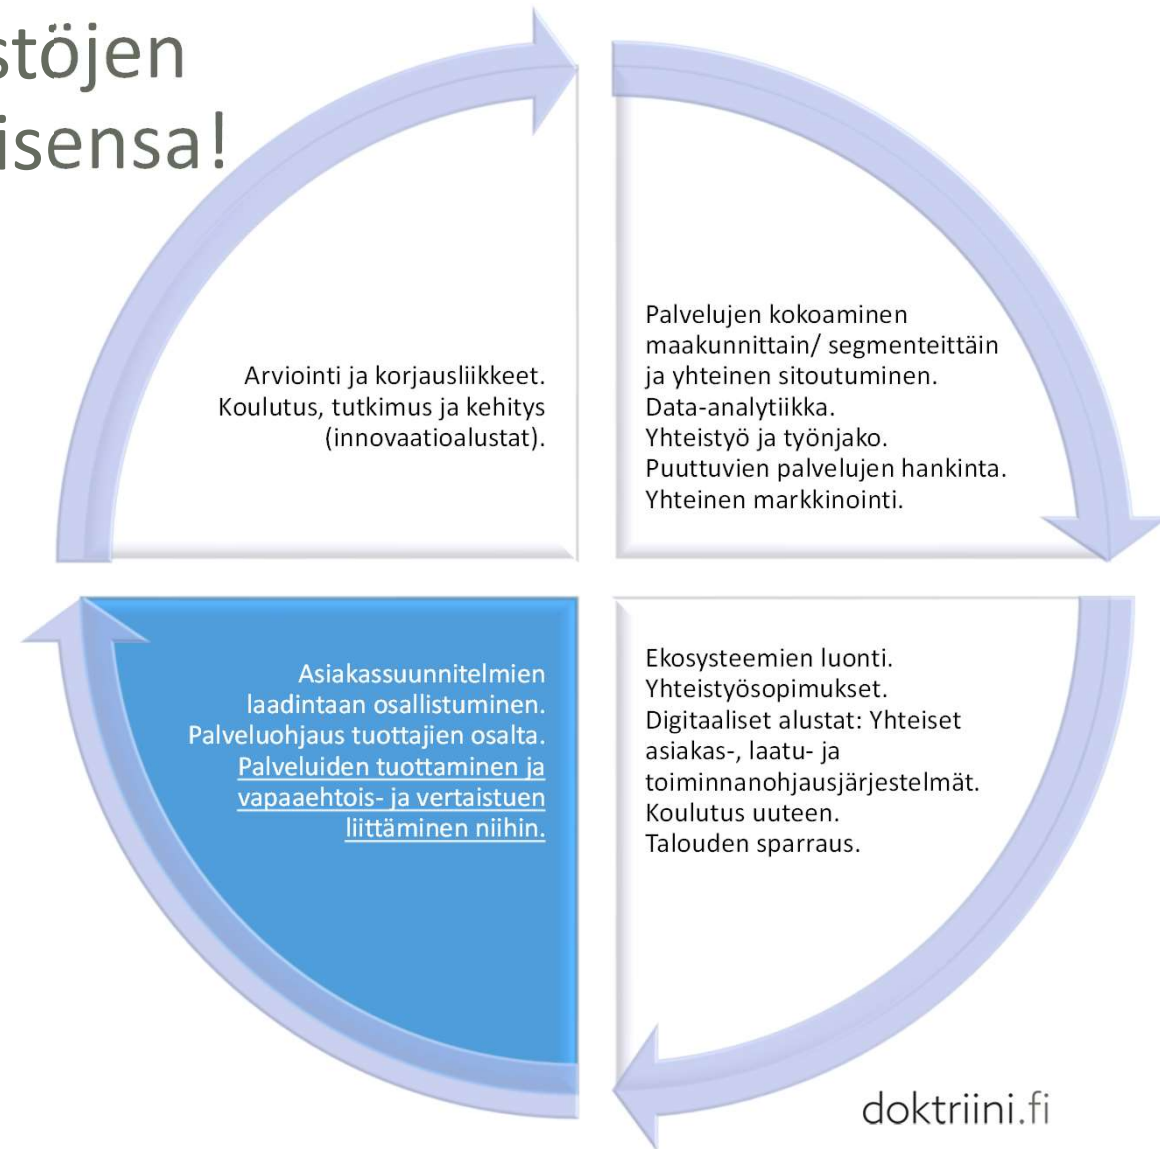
stöjen
isensa!

Arviointi ja korjausliikkeet. Koulutus, tutkimus ja kehitys (innovaatioalustat).

Palvelujen kokoaminen maakunnittain/ segmenteittäin ja yhteinen sitoutuminen. Data-analytiikka. Yhteistyö ja työnjako. Puuttuvien palvelujen hankinta. Yhteinen markkinointi.

Asiakassuunnitelmien laadintaan osallistuminen. Palveluohjaus tuottajien osalta. Palveluiden tuottaminen ja vapaaehtois- ja vertaistuen liittäminen niihin.

Ekosysteemien luonti. Yhteistyösopimukset. Digitaaliset alustat: Yhteiset asiakas-, laatu- ja toiminnanohjausjärjestelmät. Koulutus uuteen. Talouden sparraus.

doktriini.fi